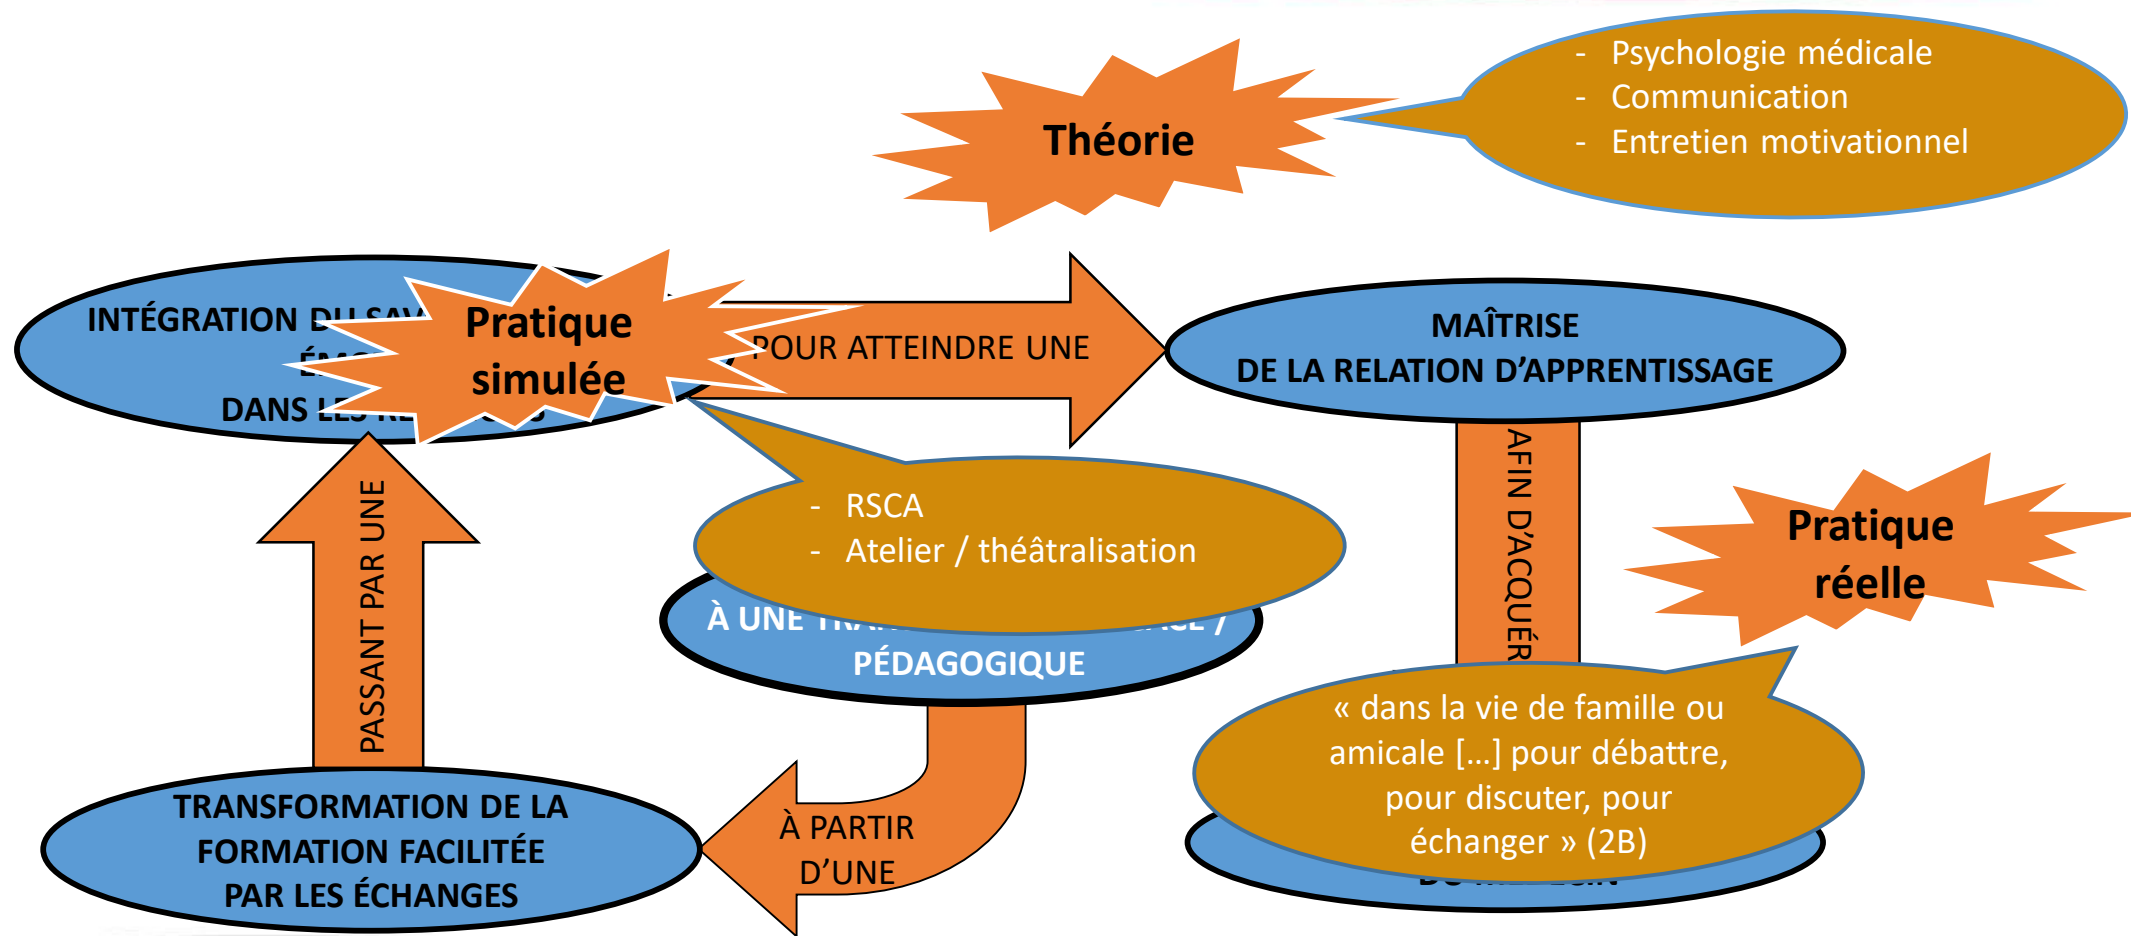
Théorie

- Psychologie médicale
- Communication
- Entretien motivationnel

INTÉGRATION DU SAV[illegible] ÉMO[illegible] DANS LES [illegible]

Pratique simulée

POUR ATTEINDRE UNE

MAÎTRISE
DE LA RELATION D'APPRENTISSAGE

- RSCA
- Atelier / théâtralisation

À UNE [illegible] / PÉDAGOGIQUE

AFIN D'ACQUÉR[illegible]

Pratique réelle

PASSANT PAR UNE

« dans la vie de famille ou amicale […] pour débattre, pour discuter, pour échanger » (2B)

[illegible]

TRANSFORMATION DE LA FORMATION FACILITÉE PAR LES ÉCHANGES

À PARTIR D'UNE